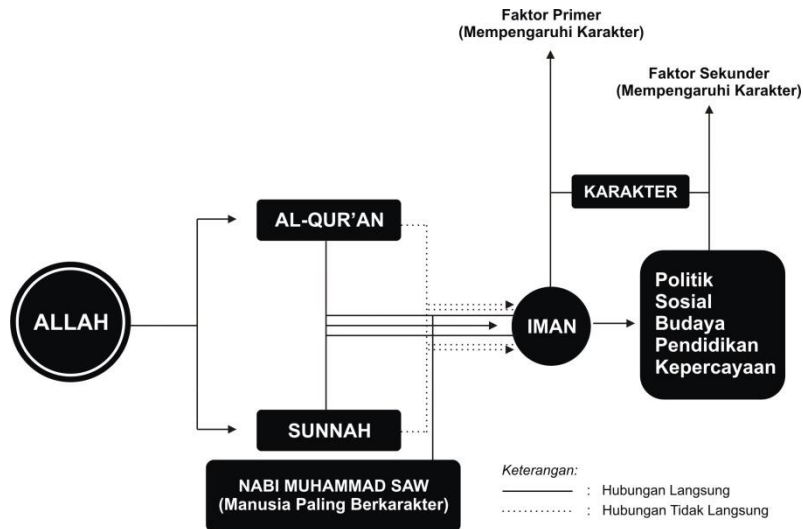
Faktor Primer
(Mempengaruhi Karakter)

Faktor Sekunder
(Mempengaruhi Karakter)

KARAKTER

AL-QUR'AN

ALLAH

IMAN

Politik
Sosial
Budaya
Pendidikan
Kepercayaan

SUNNAH

NABI MUHAMMAD SAW
(Manusia Paling Berkarakter)

Keterangan:
: Hubungan Langsung
: Hubungan Tidak Langsung